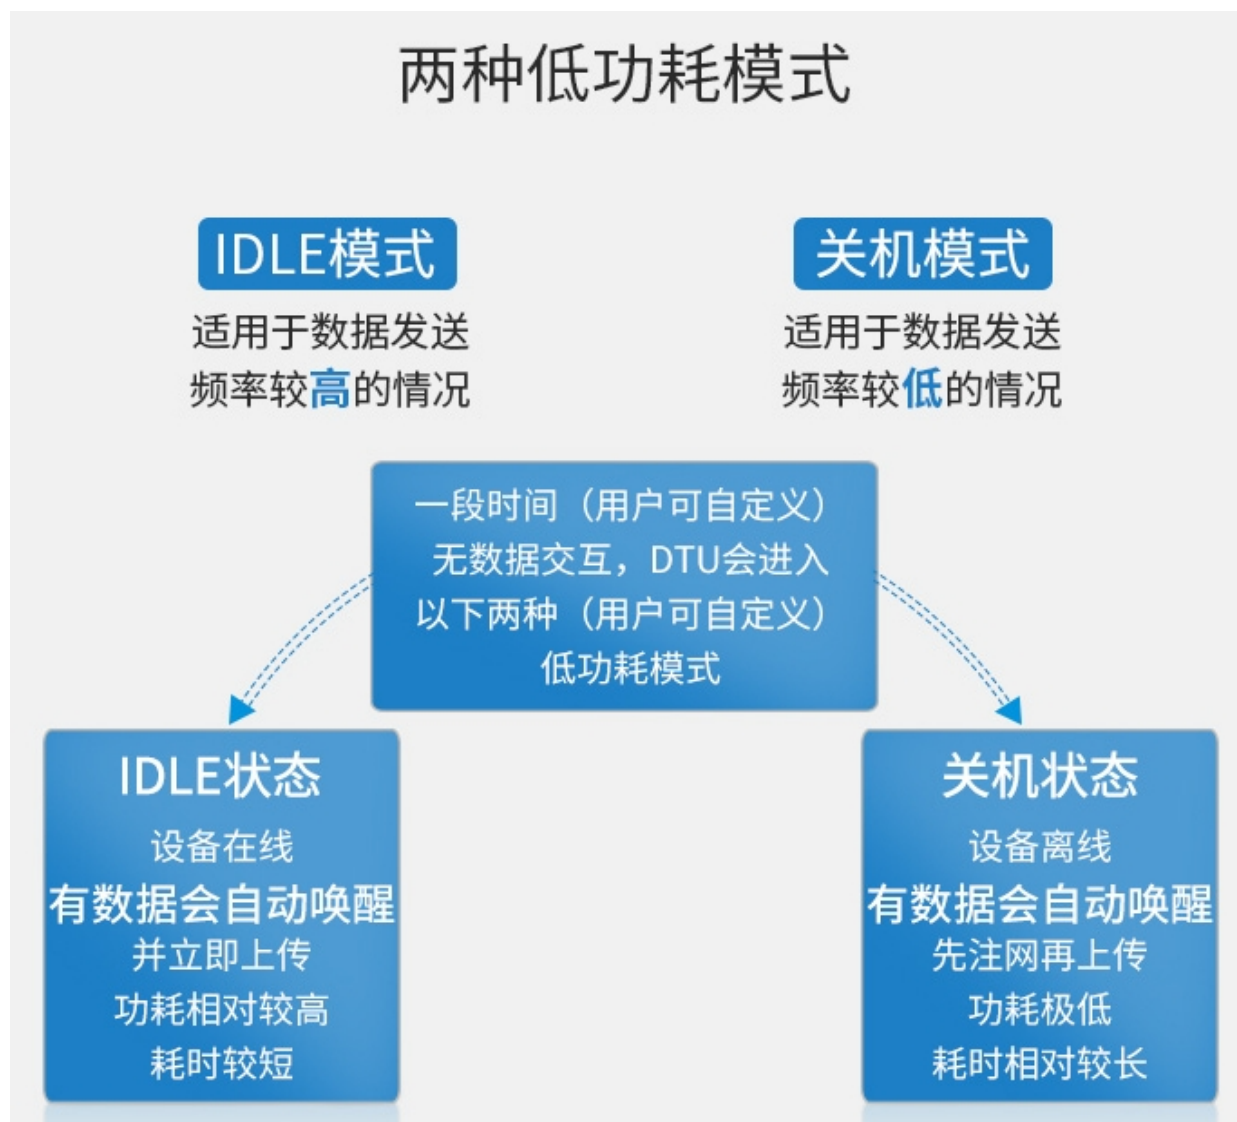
两种低功耗模式

IDLE模式
适用于数据发送频率较高的情况

关机模式
适用于数据发送频率较低的情况

一段时间（用户可自定义）无数据交互，DTU会进入以下两种（用户可自定义）低功耗模式

IDLE状态
设备在线
有数据会自动唤醒并立即上传
功耗相对较高
耗时较短

关机状态
设备离线
有数据会自动唤醒先注网再上传
功耗极低
耗时相对较长